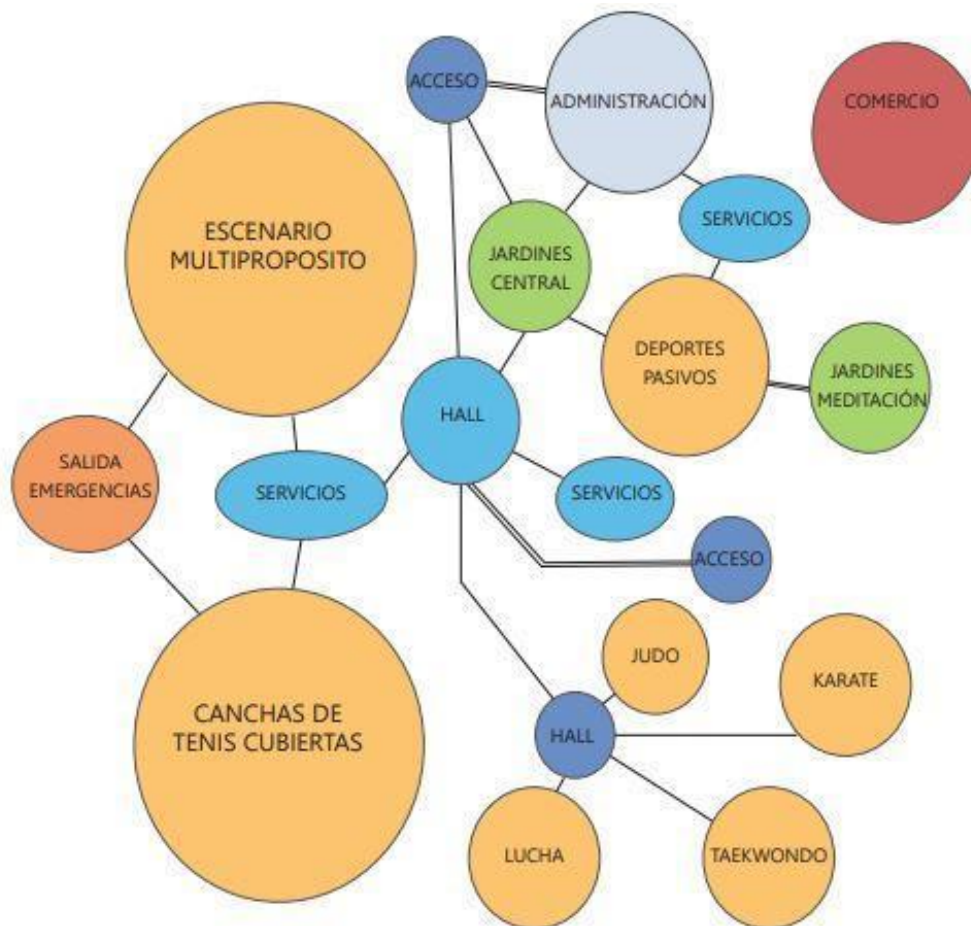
ACCESO

ADMINISTRACIÓN

COMERCIO

ESCENARIO MULTIPROPOSITO

JARDINES CENTRAL

SERVICIOS

DEPORTES PASIVOS

JARDINES MEDITACIÓN

HALL

SALIDA EMERGENCIAS

SERVICIOS

SERVICIOS

ACCESO

JUDO

KARATE

CANCHAS DE TENIS CUBIERTAS

HALL

LUCHA

TAEKWONDO